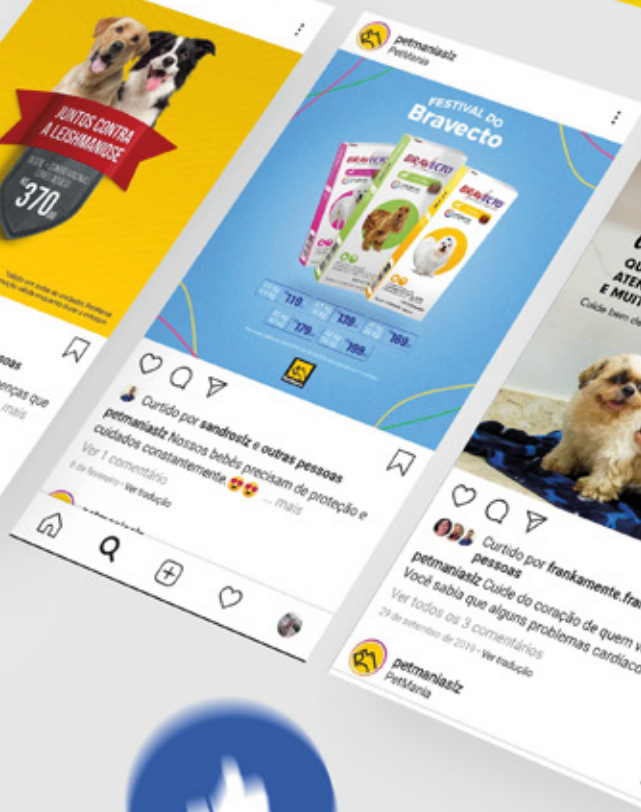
JUNTOS CONTRA A LEISHMANIOSE

370

soas

nças que

mais

petmaniasiz
PetMania

FESTIVAL DO
Bravecto

Bravecto

Bravecto

Bravecto

119,

139,

179,

199,

169,

Curtido por sandrosiz e outras pessoas
petmaniasiz Nossos bebês precisam de proteção e cuidados constantemente 😍😍 ... mais
Ver 1 comentário
8 de fevereiro • Ver tradução

QU
ATE
E MUIT
Cuide bem d

Curtido por frankamente.fra pessoas
petmaniasiz Cuide do coração de quem v
Você sabia que alguns problemas cardíac
Ver todos os 3 comentários
29 de setembro de 2019 • Ver tradução

petmaniasiz
PetMania